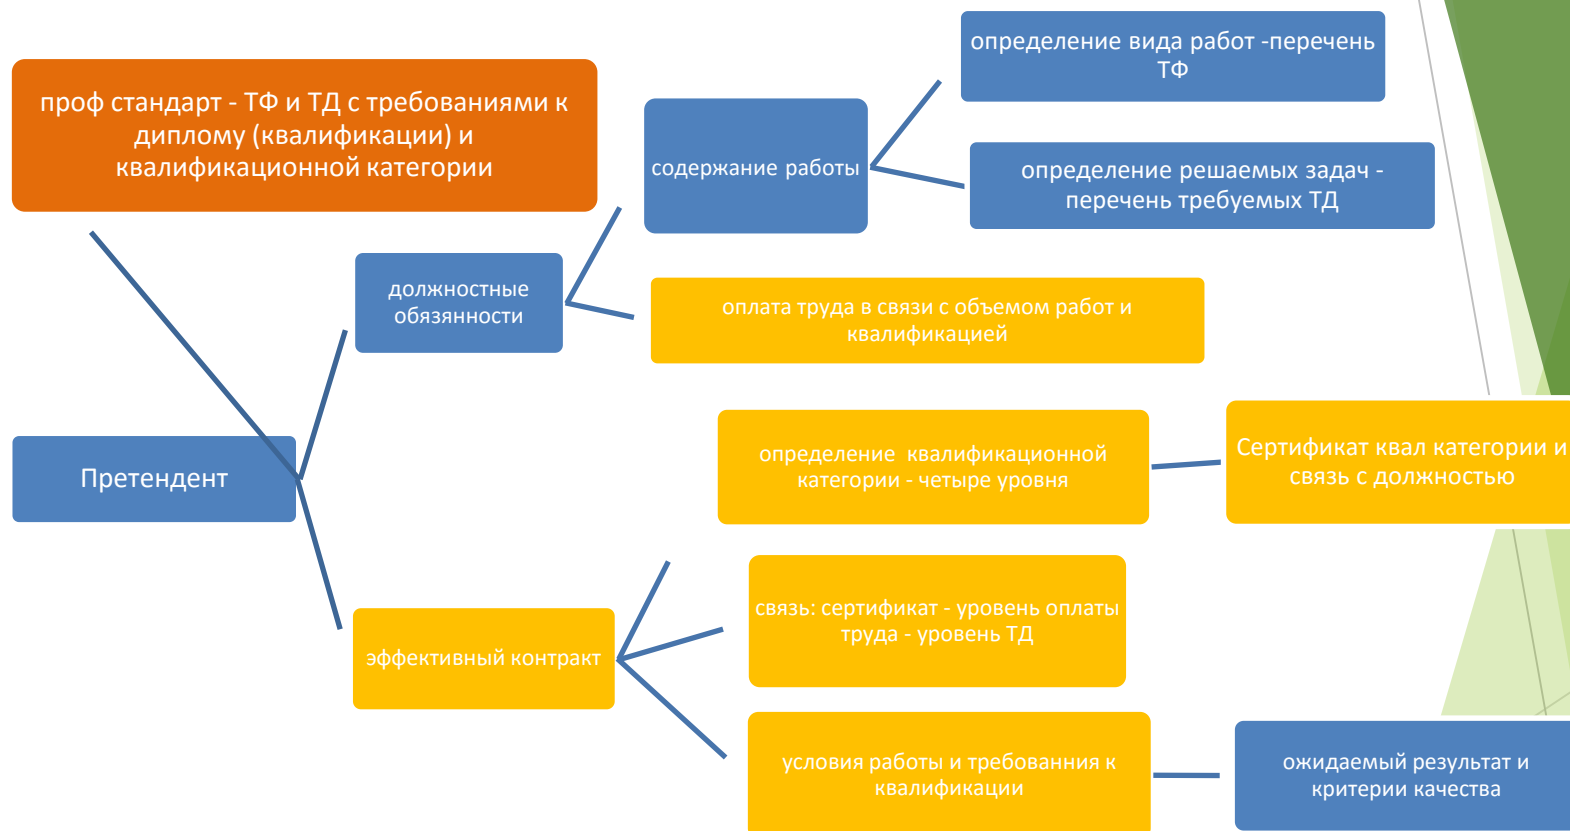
проф стандарт - ТФ и ТД с требованиями к диплому (квалификации) и квалификационной категории

содержание работы

определение вида работ -перечень ТФ

определение решаемых задач - перечень требуемых ТД

должностные обязанности

оплата труда в связи с объемом работ и квалификацией

Претендент

определение квалификационной категории - четыре уровня

Сертификат квал категории и связь с должностью

эффективный контракт

связь: сертификат - уровень оплаты труда - уровень ТД

условия работы и требованния к квалификации

ожидаемый результат и критерии качества